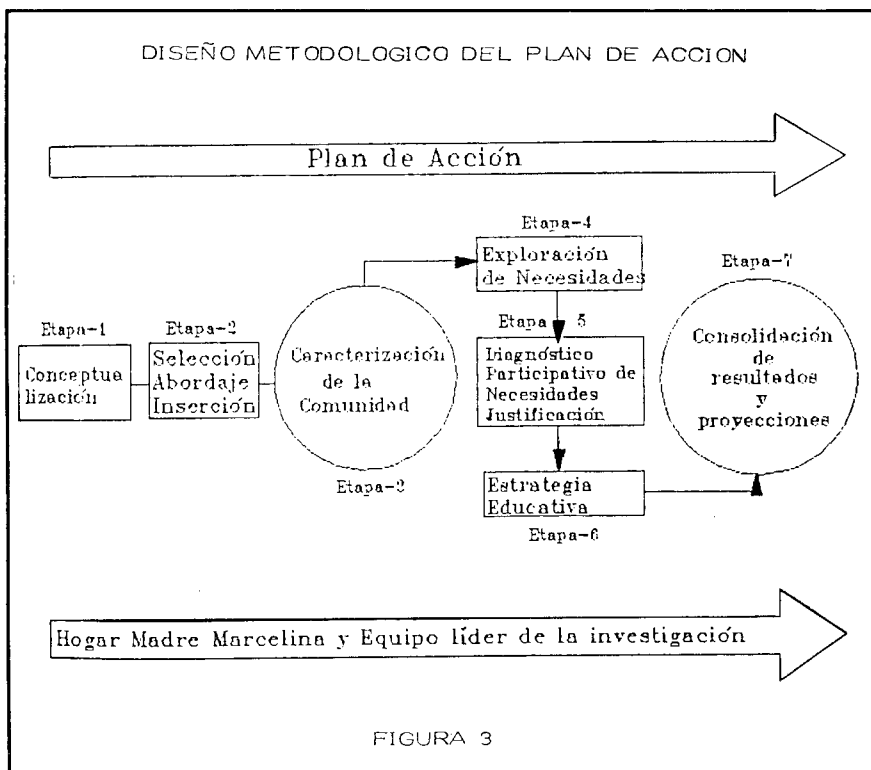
DISEÑO METODOLOGICO DEL PLAN DE ACCION

Plan de Acción

Etapa-1

Conceptua lización

Etapa-2

Selección Abordaje Inserción

Caracterización de la Comunidad

Etapa-3

Etapa-4

Exploración de Necesidades

Etapa 5

Diagnóstico Participativo de Necesidades Justificación

Estrategia Educativa

Etapa-6

Etapa-7

Consolidación de resultados y proyecciones

Hogar Madre Marcelina y Equipo líder de la investigación

FIGURA 3